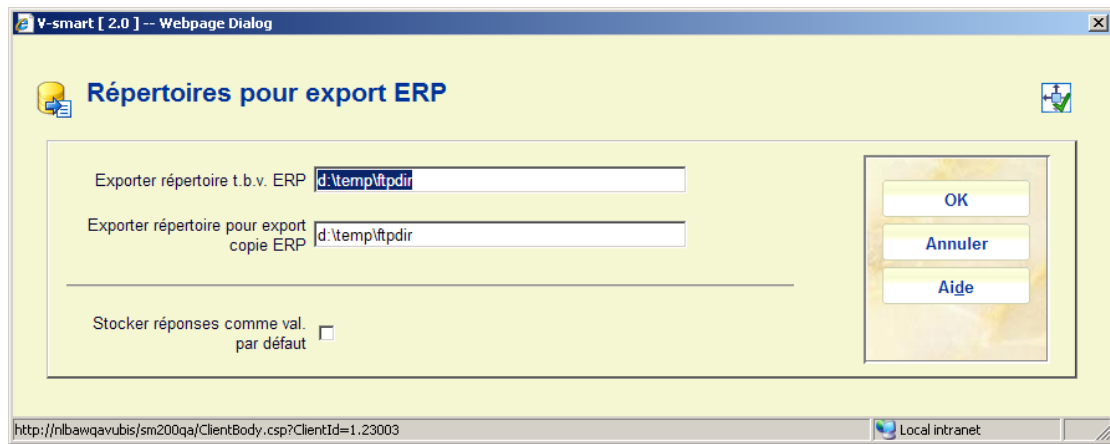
V-smart [ 2.0 ] -- Webpage Dialog

Répertoires pour export ERP

Exporter répertoire t.b.v. ERP d:\temp\ftpdir

Exporter répertoire pour export copie ERP d:\temp\ftpdir

Stocker réponses comme val. par défaut

OK

Annuler

Aide

http://nlbawqavubis/sm200qa/ClientBody.csp?ClientId=1.23003

Local intranet